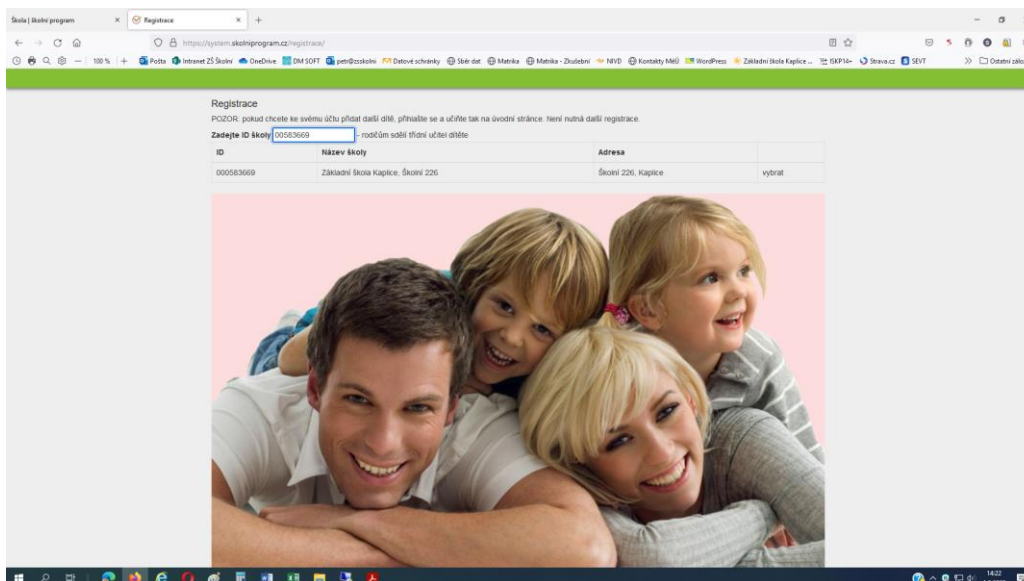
Škola | školní program × Registrace × +

https://system.skolniprogram.cz/registrace/

100 % + Pošta Intranet ZŠ Školní OneDrive DM SOFT petr@zsskolni Datové schránky Sběr dat Matrika Matrika - Zkušební NIVD Kontakty MěÚ WordPress Základní škola Kaplice ... ISKP14+ Strava.cz SEVT >> Ostatní záložky

Registrace

POZOR: pokud chcete ke svému účtu přidat další dítě, přihlašte se a učiňte tak na úvodní stránce. Není nutná další registrace.

Zadejte ID školy 00583669 - rodičům sdělí třídní učitel dítěte

| ID | Název školy | Adresa | |
|---|---|---|---|
| 000583669 | Základní škola Kaplice, Školní 226 | Školní 226, Kaplice | vybrat |

14:22